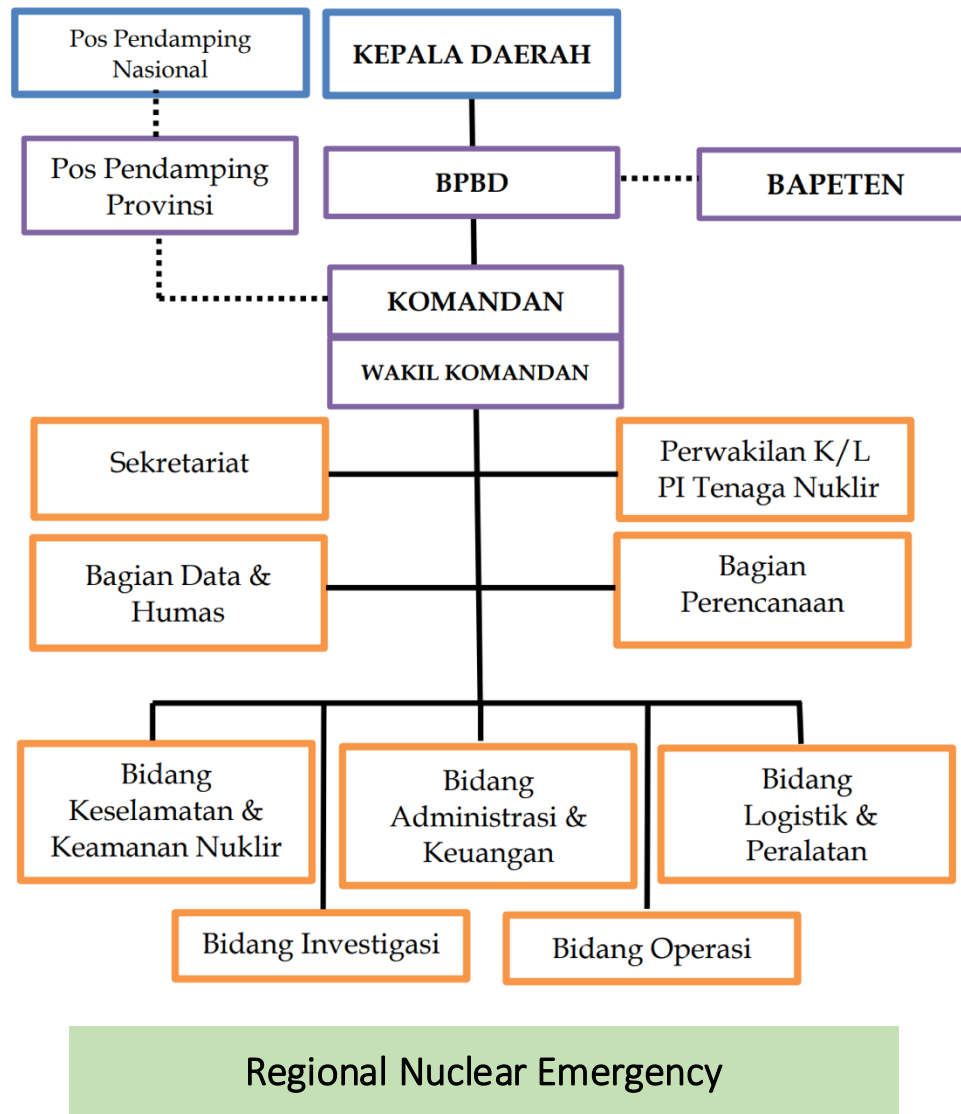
Pos Pendamping Nasional

KEPALA DAERAH

Pos Pendamping Provinsi

BPBD

BAPETEN

KOMANDAN

WAKIL KOMANDAN

Sekretariat

Perwakilan K/L PI Tenaga Nuklir

Bagian Data & Humas

Bagian Perencanaan

Bidang Keselamatan & Keamanan Nuklir

Bidang Administrasi & Keuangan

Bidang Logistik & Peralatan

Bidang Investigasi

Bidang Operasi

Regional Nuclear Emergency